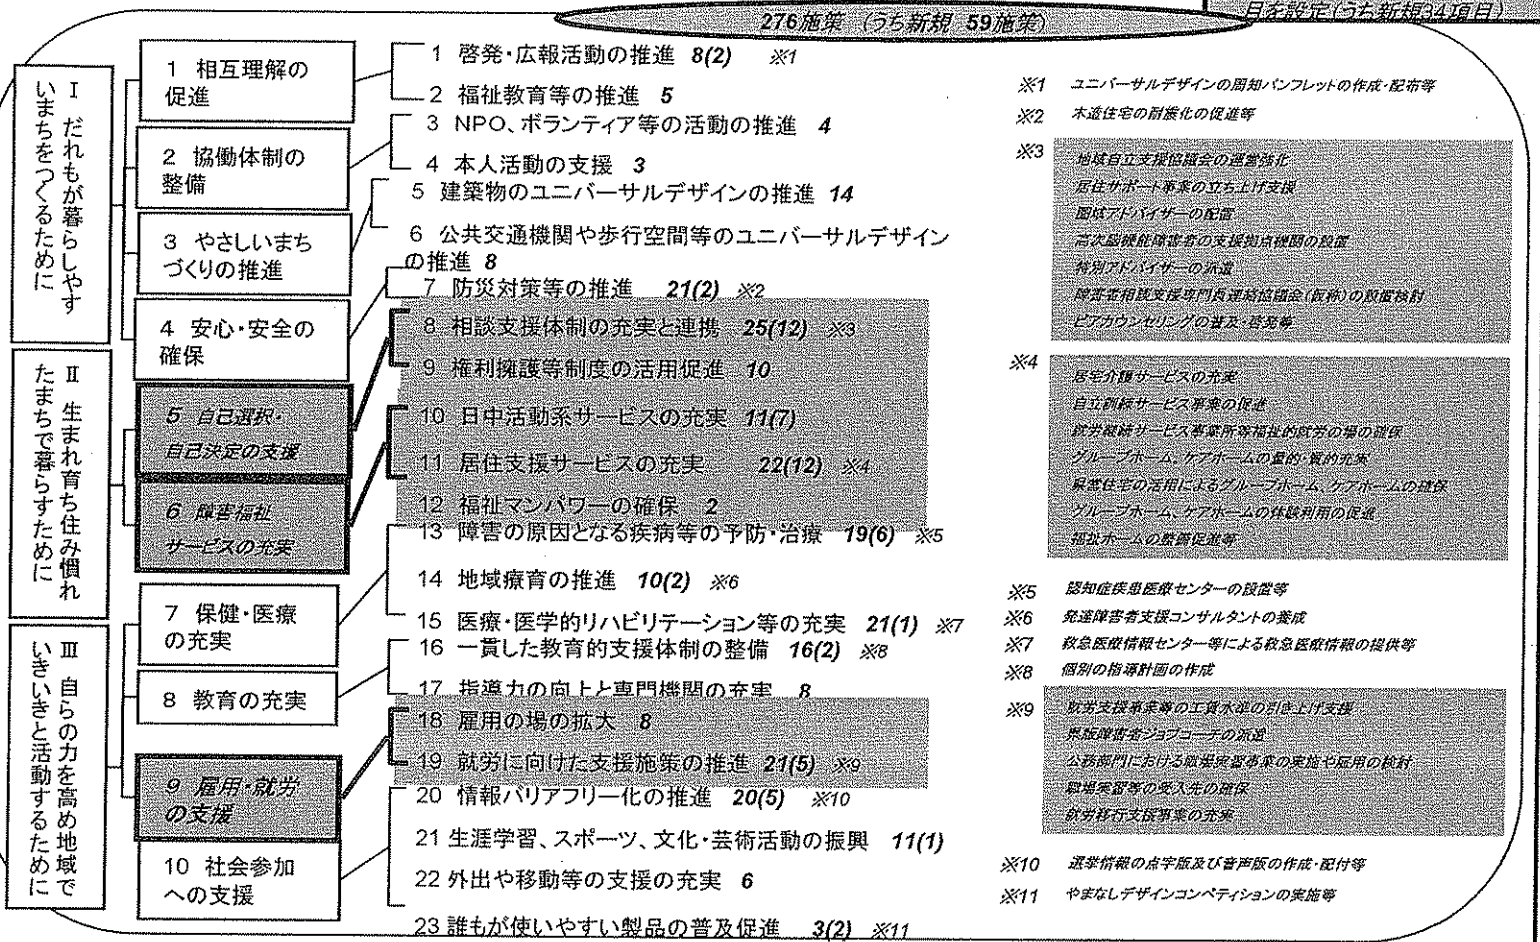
276施策（うち新規 59施策）

目を設定(うち新規34項目)

Ⅰ だれもが暮らしやすいまちをつくるために

Ⅱ 生まれ育ち住み慣れたまちで暮らすために

Ⅲ 自らの力を高め地域でいきいきと活動するために

1 相互理解の促進

2 協働体制の整備

3 やさしいまちづくりの推進

4 安心・安全の確保

5 自己選択・自己決定の支援

6 障害福祉サービスの充実

7 保健・医療の充実

8 教育の充実

9 雇用・就労の支援

10 社会参加への支援

1 啓発・広報活動の推進 8(2) ※1

2 福祉教育等の推進 5

3 NPO、ボランティア等の活動の推進 4

4 本人活動の支援 3

5 建築物のユニバーサルデザインの推進 14

6 公共交通機関や歩行空間等のユニバーサルデザインの推進 8

7 防災対策等の推進 21(2) ※2

8 相談支援体制の充実と連携 25(12) ※3

9 権利擁護等制度の活用促進 10

10 日中活動系サービスの充実 11(7)

11 居住支援サービスの充実 22(12) ※4

12 福祉マンパワーの確保 2

13 障害の原因となる疾病等の予防・治療 19(6) ※5

14 地域療育の推進 10(2) ※6

15 医療・医学的リハビリテーション等の充実 21(1) ※7

16 一貫した教育的支援体制の整備 16(2) ※8

17 指導力の向上と専門機関の充実 8

18 雇用の場の拡大 8

19 就労に向けた支援施策の推進 21(5) ※9

20 情報バリアフリー化の推進 20(5) ※10

21 生涯学習、スポーツ、文化・芸術活動の振興 11(1)

22 外出や移動等の支援の充実 6

23 誰もが使いやすい製品の普及促進 3(2) ※11

※1 ユニバーサルデザインの周知パンフレットの作成・配布等

※2 木造住宅の耐震化の促進等

※3 地域自立支援協議会の運営強化
居住サポート事業の立ち上げ支援
圏域アドバイザーの配置
高次脳機能障害者の支援拠点機関の設置
特別アドバイザーの派遣
障害者相談支援専門員連絡協議会(仮称)の設置検討
ピアカウンセリングの普及・啓発等

※4 居宅介護サービスの充実
自立訓練サービス事業の促進
就労継続サービス事業所等福祉的就労の場の確保
グループホーム、ケアホームの量的・質的充実
県営住宅の活用によるグループホーム、ケアホームの確保
グループホーム、ケアホームの体験利用の促進
福祉ホームの整備促進等

※5 認知症疾患医療センターの設置等

※6 発達障害者支援コンサルタントの養成

※7 救急医療情報センター等による救急医療情報の提供等

※8 個別の指導計画の作成

※9 就労支援事業等の工賃水準の引き上げ支援
県版障害者ジョブコーチの派遣
公務部門における職場実習事業の実施や雇用の検討
職場実習等の受入先の確保
就労移行支援事業の充実

※10 選挙情報の点字版及び音声版の作成・配付等

※11 やまなしデザインコンペティションの実施等